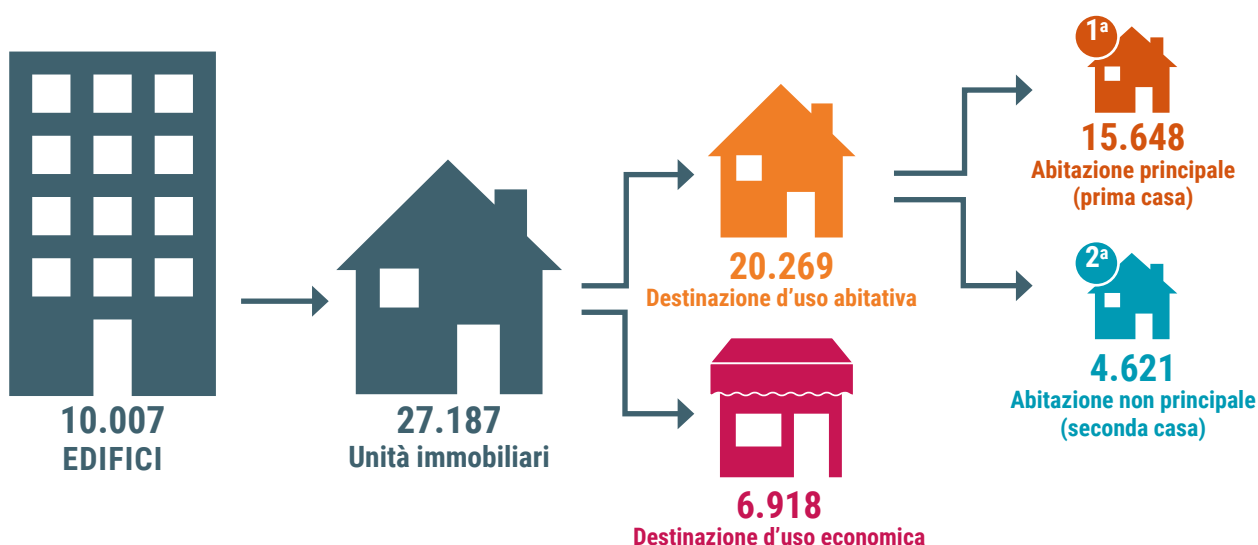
10.007
EDIFICI

27.187
Unità immobiliari

20.269
Destinazione d’uso abitativa

6.918
Destinazione d’uso economica

1ª
15.648
Abitazione principale
(prima casa)

2ª
4.621
Abitazione non principale
(seconda casa)